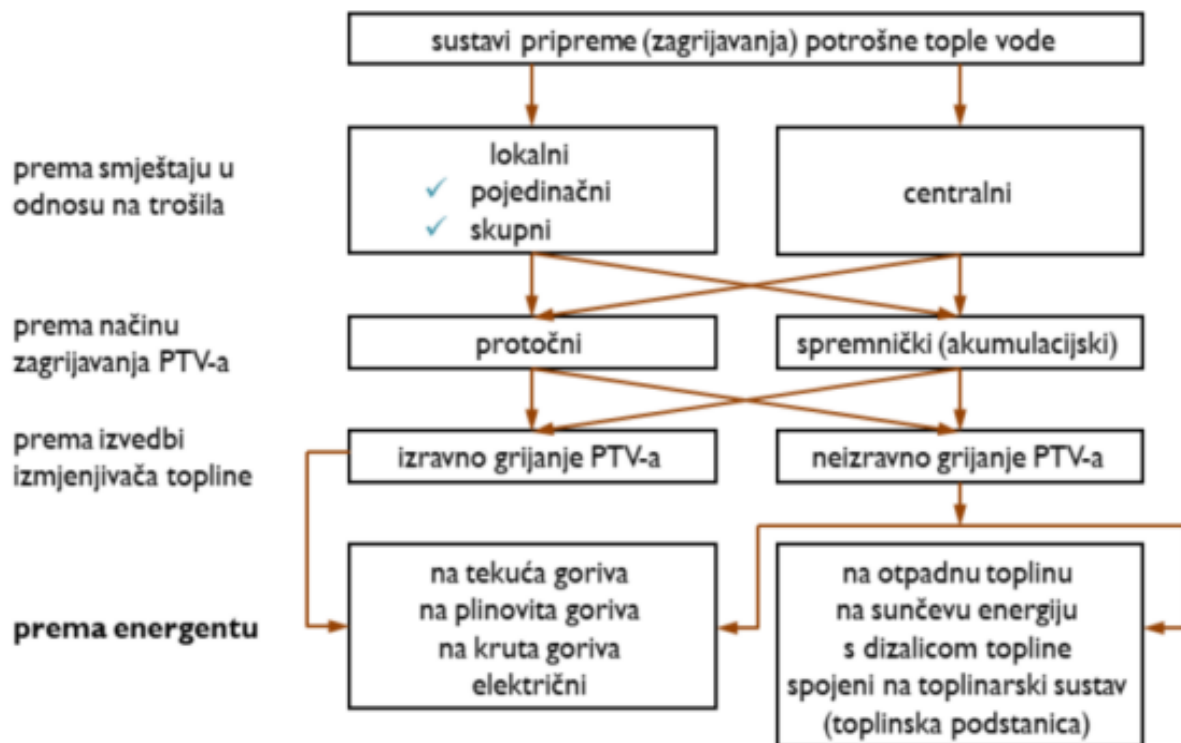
sustavi pripreme (zagrijavanja) potrošne tople vode

prema smještaju u odnosu na trošila

lokalni
✓ pojedinačni
✓ skupni

centralni

prema načinu zagrijavanja PTV-a

protočni

spremnički (akumulacijski)

prema izvedbi izmjenjivača topline

izravno grijanje PTV-a

neizravno grijanje PTV-a

prema energentu

na tekuća goriva
na plinovita goriva
na kruta goriva
električni

na otpadnu toplinu
na sunčevu energiju
s dizalicom topline
spojeni na toplinarski sustav
(toplinska podstanica)